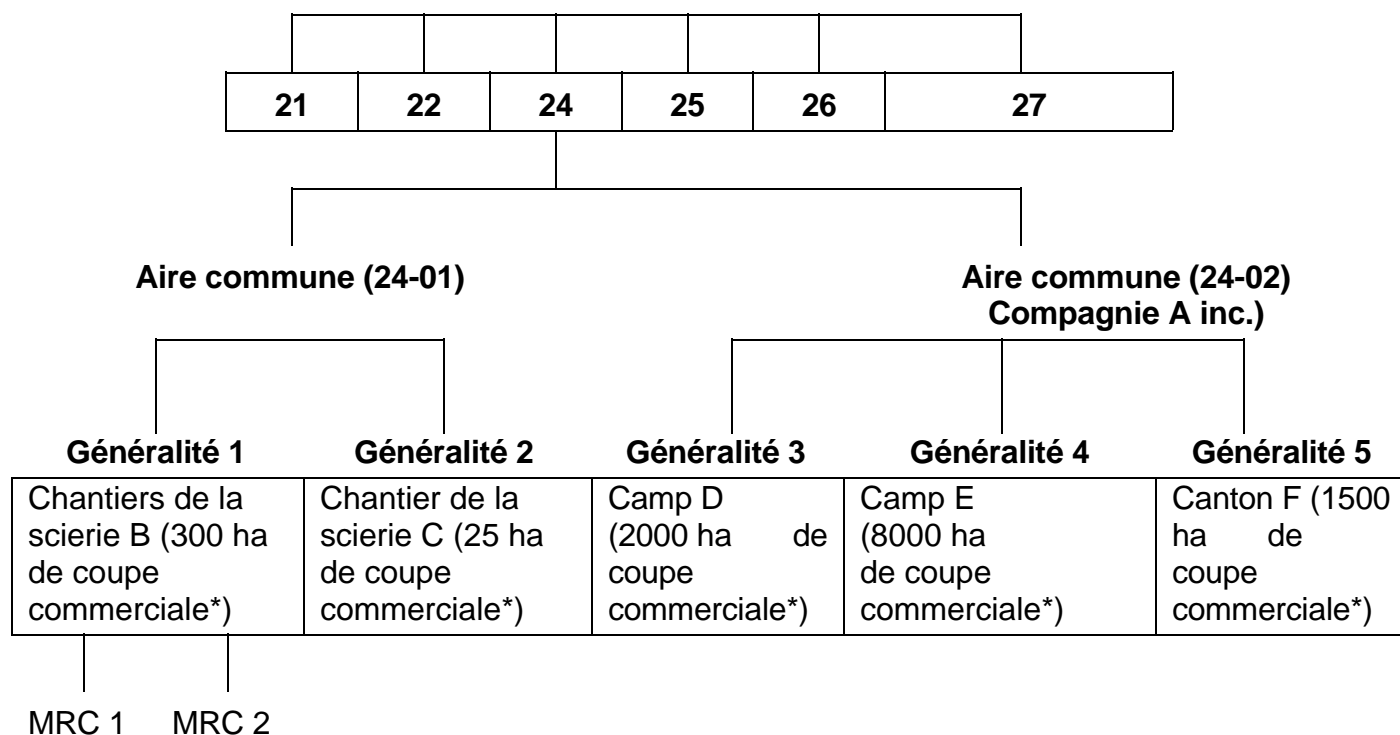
| 21 | 22 | 24 | 25 | 26 | 27 |
|---|---|---|---|---|---|

Aire commune (24-01)

Aire commune (24-02) Compagnie A inc.)

Généralité 1

Généralité 2

Généralité 3

Généralité 4

Généralité 5

| Chantiers de la scierie B (300 ha de coupe commerciale*) | Chantier de la scierie C (25 ha de coupe commerciale*) | Camp D (2000 ha de coupe commerciale*) | Camp E (8000 ha de coupe commerciale*) | Canton F (1500 ha de coupe commerciale*) |
|---|---|---|---|---|

MRC 1 MRC 2